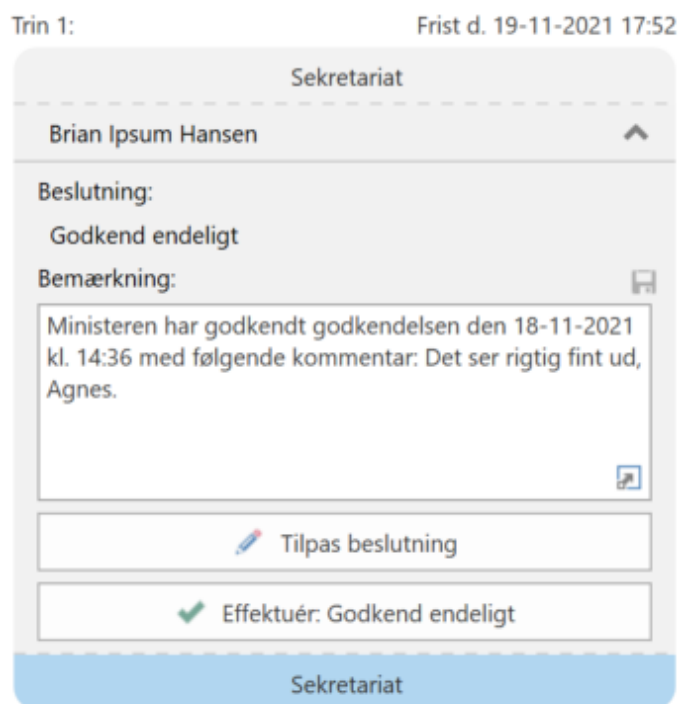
Trin 1:

Frist d. 19-11-2021 17:52

Sekretariat

Brian Ipsum Hansen

Beslutning:

Godkend endeligt

Bemærkning:

Ministeren har godkendt godkendelsen den 18-11-2021 kl. 14:36 med følgende kommentar: Det ser rigtig fint ud, Agnes.

Tilpas beslutning

Effektuér: Godkend endeligt

Sekretariat